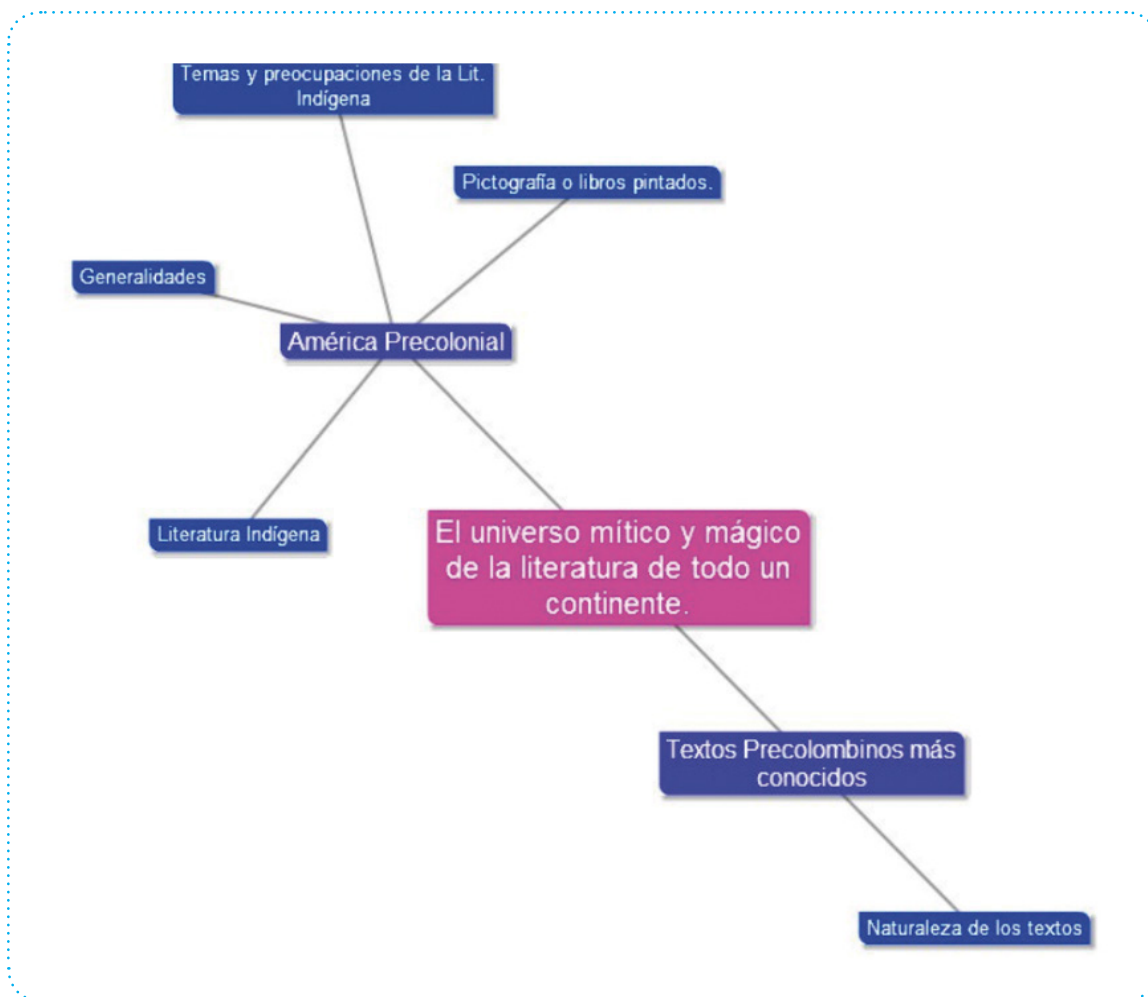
Temas y preocupaciones de la Lit. Indígena

Pictografía o libros pintados.

Generalidades

América Precolonial

Literatura Indígena

El universo mítico y mágico de la literatura de todo un continente.

Textos Precolombinos más conocidos

Naturaleza de los textos